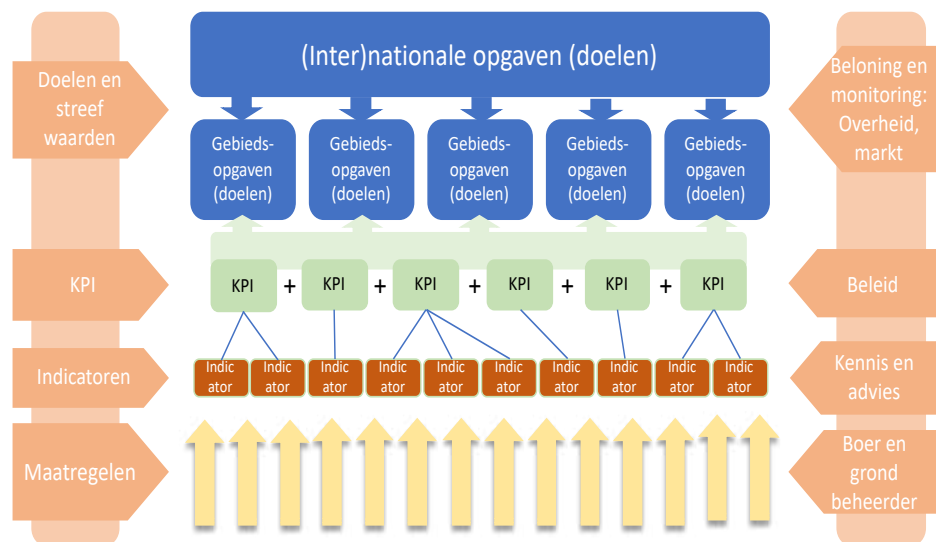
Doelen en streef waarden

(Inter)nationale opgaven (doelen)

Beloning en monitoring: Overheid, markt

Gebieds-opgaven (doelen)

Gebieds-opgaven (doelen)

Gebieds-opgaven (doelen)

Gebieds-opgaven (doelen)

Gebieds-opgaven (doelen)

KPI

KPI + KPI + KPI + KPI + KPI + KPI

Beleid

Indicatoren

Indic ator

Indic ator

Indic ator

Indic ator

Indic ator

Indic ator

Indic ator

Indic ator

Indic ator

Indic ator

Kennis en advies

Maatregelen

Boer en grond beheerder